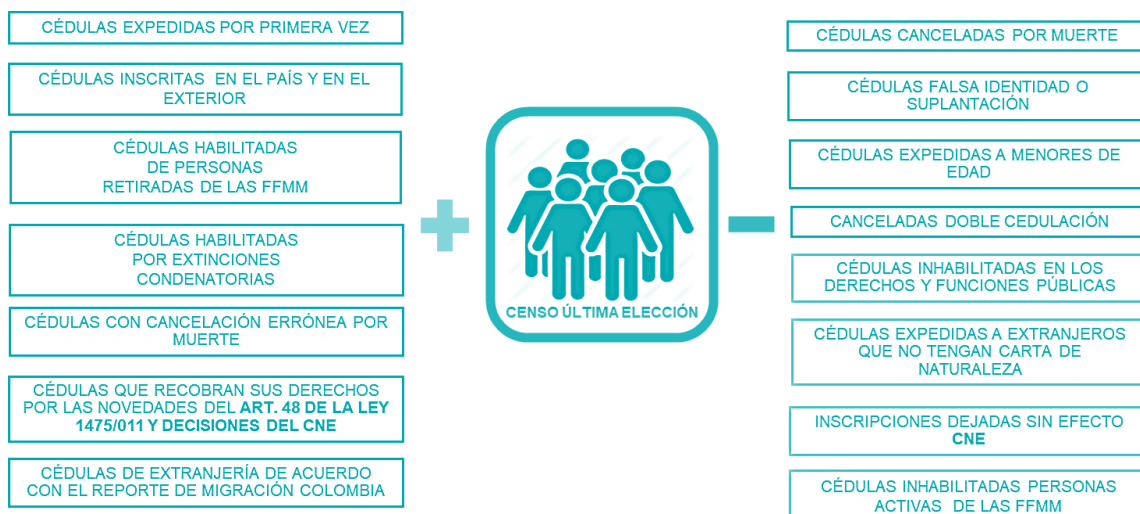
CÉDULAS EXPEDIDAS POR PRIMERA VEZ

CÉDULAS INSCRITAS EN EL PAÍS Y EN EL EXTERIOR

CÉDULAS HABILITADAS DE PERSONAS RETIRADAS DE LAS FFMM

CÉDULAS HABILITADAS POR EXTINCIONES CONDENATORIAS

CÉDULAS CON CANCELACIÓN ERRÓNEA POR MUERTE

CÉDULAS QUE RECOBRAN SUS DERECHOS POR LAS NOVEDADES DEL ART. 48 DE LA LEY 1475/011 Y DECISIONES DEL CNE

CÉDULAS DE EXTRANJERÍA DE ACUERDO CON EL REPORTE DE MIGRACIÓN COLOMBIA

+

CENSO ÚLTIMA ELECCIÓN

−

CÉDULAS CANCELADAS POR MUERTE

CÉDULAS FALSA IDENTIDAD O SUPLANTACIÓN

CÉDULAS EXPEDIDAS A MENORES DE EDAD

CANCELADAS DOBLE CEDULACIÓN

CÉDULAS INHABILITADAS EN LOS DERECHOS Y FUNCIONES PÚBLICAS

CÉDULAS EXPEDIDAS A EXTRANJEROS QUE NO TENGAN CARTA DE NATURALEZA

INSCRIPCIONES DEJADAS SIN EFECTO CNE

CÉDULAS INHABILITADAS PERSONAS ACTIVAS DE LAS FFMM